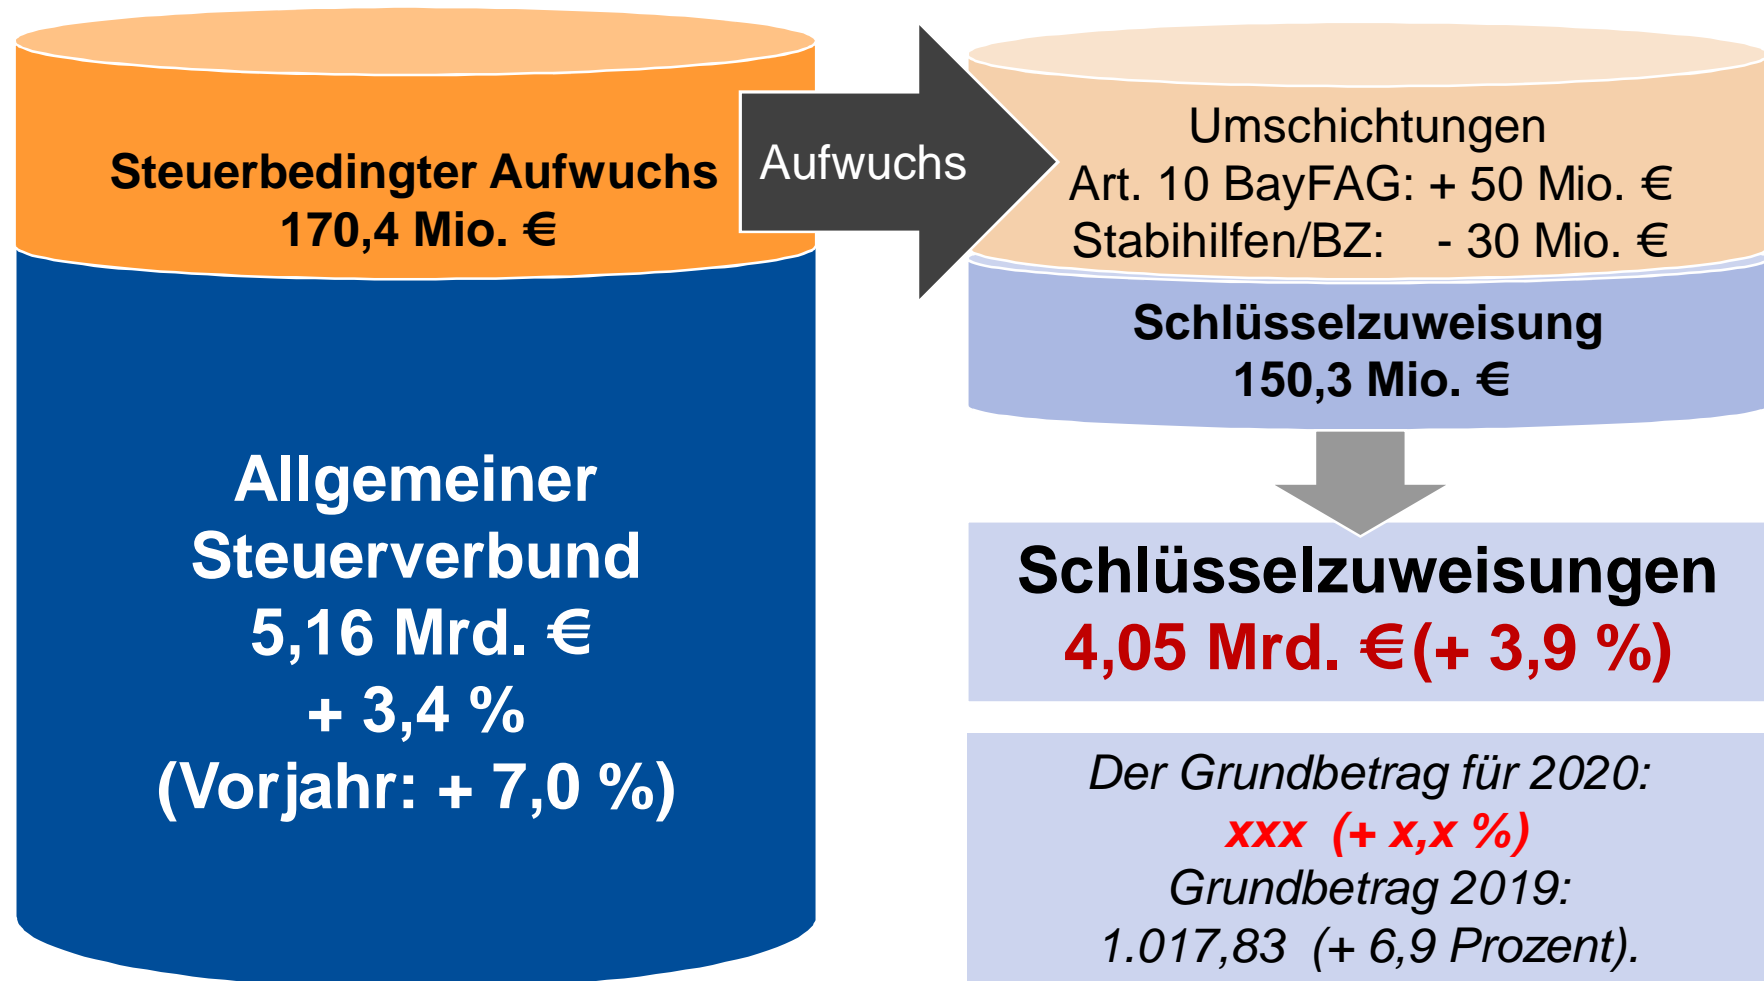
Steuerbedingter Aufwuchs
170,4 Mio. €

Allgemeiner
Steuerverbund
5,16 Mrd. €
+ 3,4 %
(Vorjahr: + 7,0 %)

Aufwuchs

Umschichtungen
Art. 10 BayFAG: + 50 Mio. €
Stabihilfen/BZ: - 30 Mio. €

Schlüsselzuweisung
150,3 Mio. €

Schlüsselzuweisungen
4,05 Mrd. € (+ 3,9 %)

Der Grundbetrag für 2020:
xxx (+ x,x %)
Grundbetrag 2019:
1.017,83 (+ 6,9 Prozent).